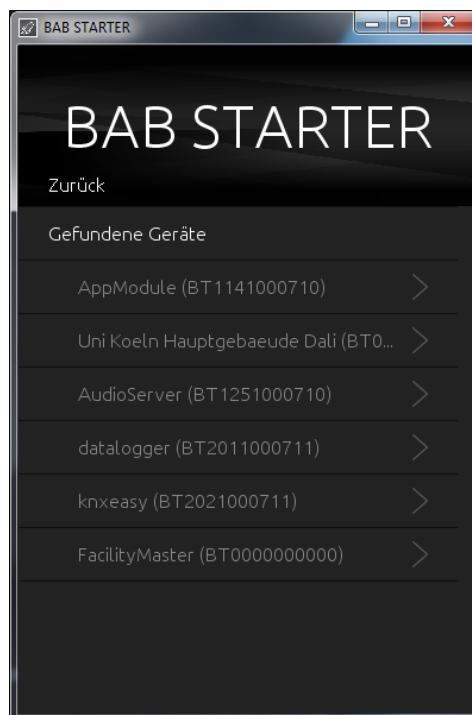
BAB STARTER

BAB STARTER

Zurück

Gefundene Geräte

AppModule (BT1141000710)

Uni Koeln Hauptgebaeude Dali (BT0...

AudioServer (BT1251000710)

datalogger (BT2011000711)

knxeasy (BT2021000711)

FacilityMaster (BT0000000000)